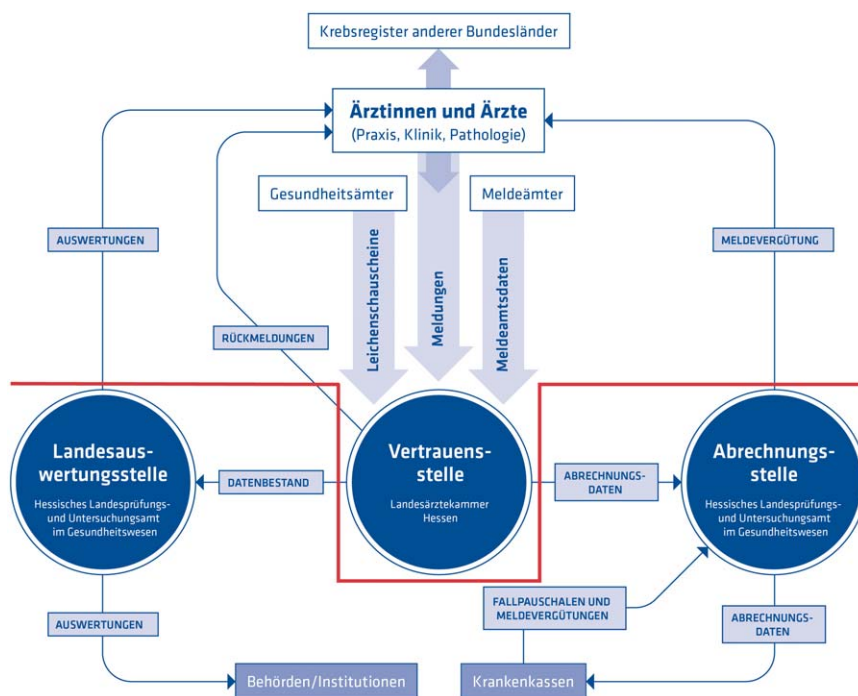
Krebsregister anderer Bundesländer

Ärztinnen und Ärzte
(Praxis, Klinik, Pathologie)

Gesundheitsämter

Meldeämter

AUSWERTUNGEN

MELDEVERGÜTUNG

Leichenschauscheine

Meldungen

Meldeamtsdaten

RÜCKMELDUNGEN

Landesauswertungsstelle
Hessisches Landesprüfungs- und Untersuchungsamt im Gesundheitswesen

DATENBESTAND

Vertrauensstelle
Landesärztekammer Hessen

ABRECHNUNGS-DATEN

Abrechnungsstelle
Hessisches Landesprüfungs- und Untersuchungsamt im Gesundheitswesen

FALLPAUSCHALEN UND MELDEVERGÜTUNGEN

AUSWERTUNGEN

ABRECHNUNGS-DATEN

Behörden/Institutionen

Krankenkassen